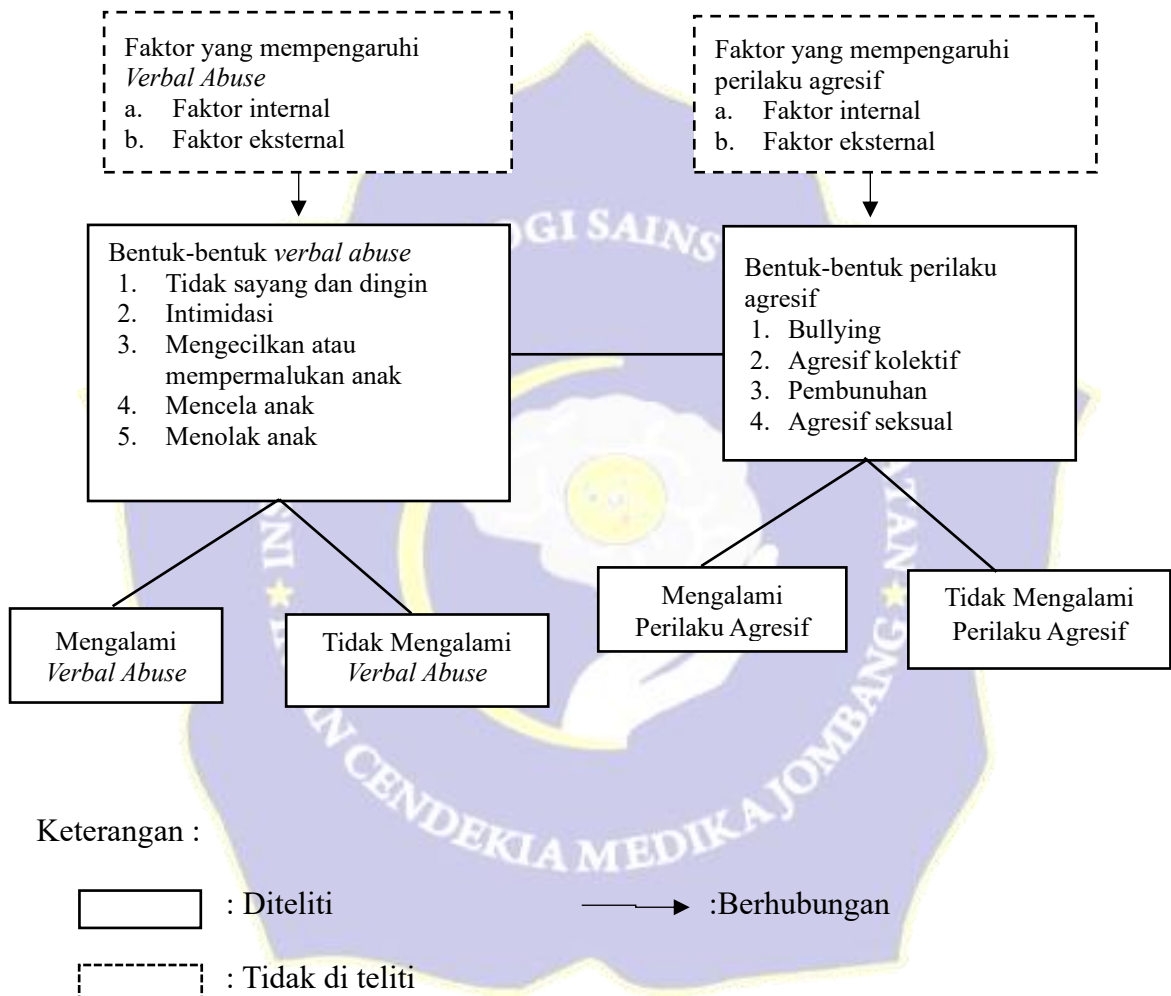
Faktor yang mempengaruhi *Verbal Abuse*
a. Faktor internal
b. Faktor eksternal

Faktor yang mempengaruhi perilaku agresif
a. Faktor internal
b. Faktor eksternal

Bentuk-bentuk *verbal abuse*
1. Tidak sayang dan dingin
2. Intimidasi
3. Mengecilkan atau mempermalukan anak
4. Mencela anak
5. Menolak anak

Bentuk-bentuk perilaku agresif
1. Bullying
2. Agresif kolektif
3. Pembunuhan
4. Agresif seksual

Mengalami *Verbal Abuse*

Tidak Mengalami *Verbal Abuse*

Mengalami Perilaku Agresif

Tidak Mengalami Perilaku Agresif

Keterangan :

: Diteliti

:Berhubungan

: Tidak di teliti

OGI SAINS
CENDEKIA MEDIKA JOMBANG